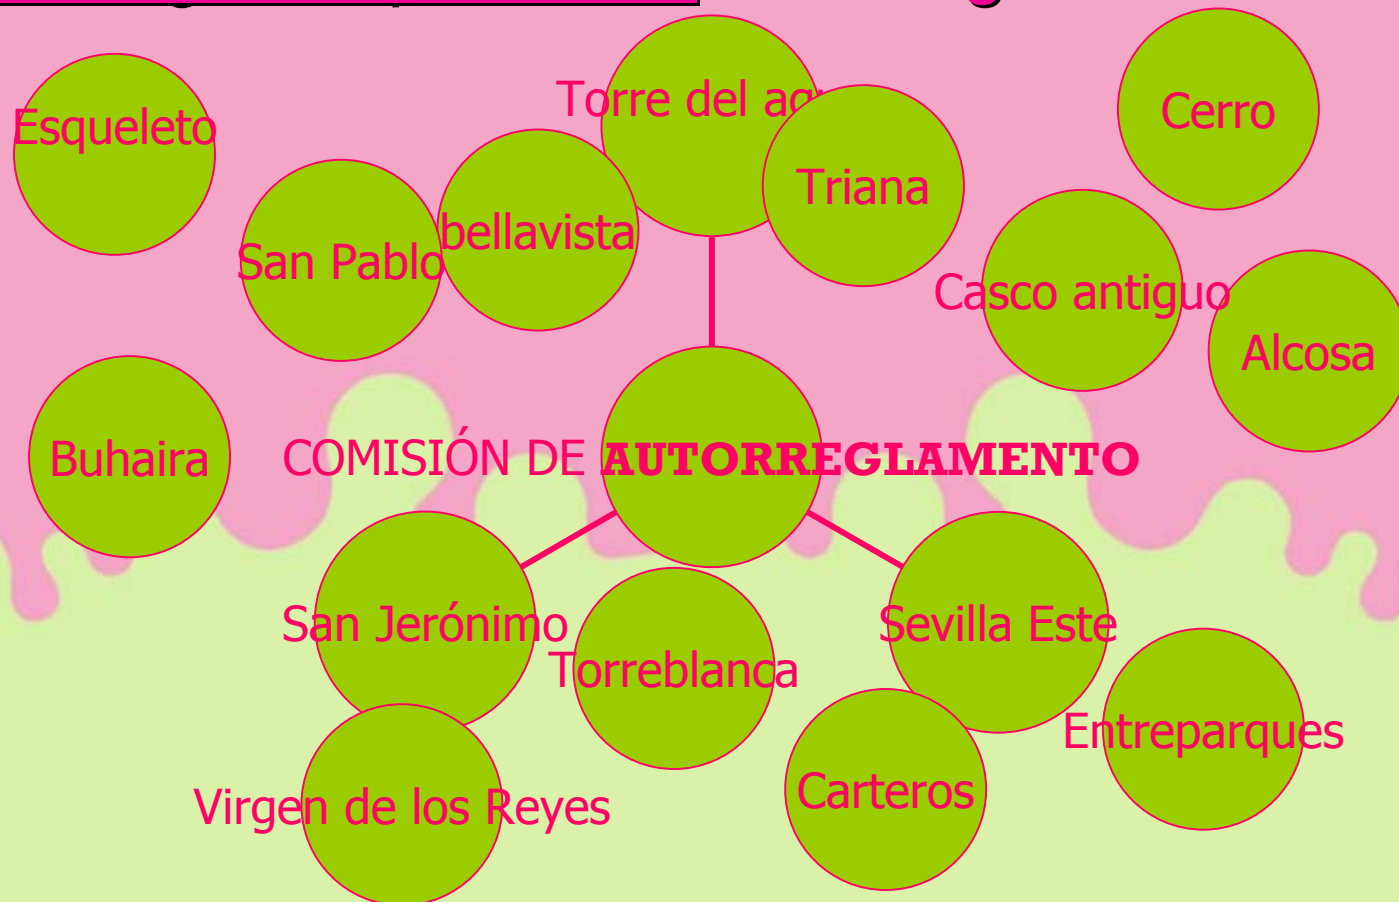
Esqueleto

Torre del ag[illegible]

Triana

Cerro

San Pablo

bellavista

Casco antiguo

Alcosa

Buhaira

COMISIÓN DE **AUTORREGLAMENTO**

San Jerónimo

Torreblanca

Sevilla Este

Entreparques

Virgen de los Reyes

Carteros